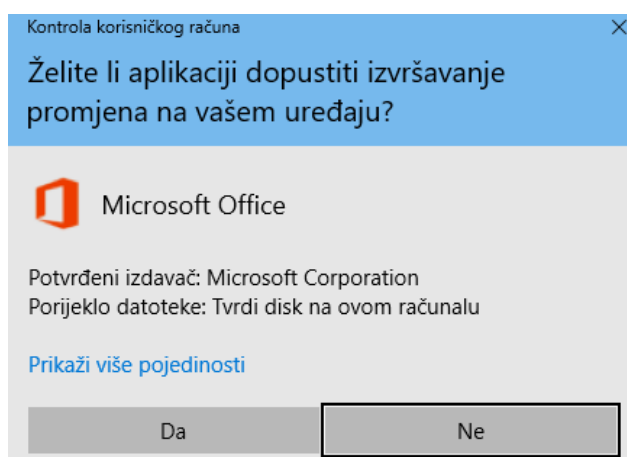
Kontrola korisničkog računa

Želite li aplikaciji dopustiti izvršavanje promjena na vašem uređaju?

Microsoft Office

Potvrđeni izdavač: Microsoft Corporation
Porijeklo datoteke: Tvrdi disk na ovom računalu

Prikaži više pojedinosti

Da

Ne